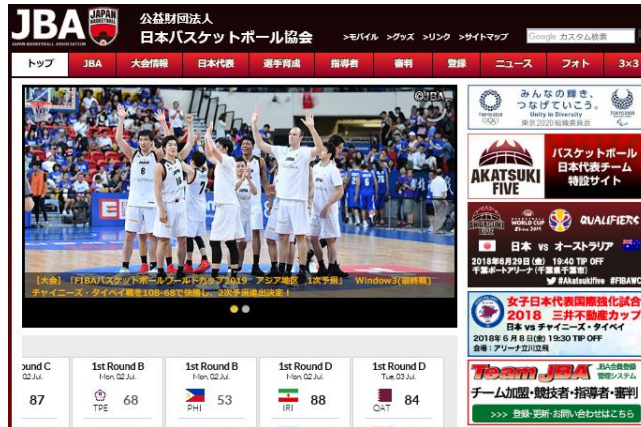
JBA JAPAN BASKETBALL
JAPAN BASKETBALL ASSOCIATION

公益財団法人
日本バスケットボール協会

>モバイル >グッズ >リンク >サイトマップ

Google カスタム検索

トップ | JBA | 大会情報 | 日本代表 | 選手育成 | 指導者 | 審判 | 登録 | ニュース | フォト | 3×3

©JBA

【大会】「FIBAバスケットボールワールドカップ2019 アジア地区 1次予選」 Window3(最終戦) チャイニーズ・タイペイ戦を108-68で快勝し、2次予選進出決定！

みんなの輝き、つなげていこう。
Unity in Diversity
東京2020組織委員会
TOKYO 2020

AKATSUKI FIVE
バスケットボール日本代表チーム特設サイト

FIBA BASKETBALL WORLD CUP China 2019
QUALIFIERS
日本 vs オーストラリア
2018年6月29日(金) 19:40 TIP OFF
千葉ポートアリーナ(千葉県千葉市)
#Akatsukifive #FIBAWC

女子日本代表国際強化試合2018 三井不動産カップ
日本 vs チャイニーズ・タイペイ
2018年6月8日(金) 19:30 TIP OFF
会場：アリーナ立川立飛

Team JBA
JBA会員登録管理システム
チーム加盟・競技者・指導者・審判
>>> 登録・更新・お問い合わせはこちら

Round C
Mon, 02 Jul.
87

1st Round B
Mon, 02 Jul.
TPE 68

1st Round B
Mon, 02 Jul.
PHI 53

1st Round D
Mon, 02 Jul.
IRI 88

1st Round D
Tue, 03 Jul.
QAT 84